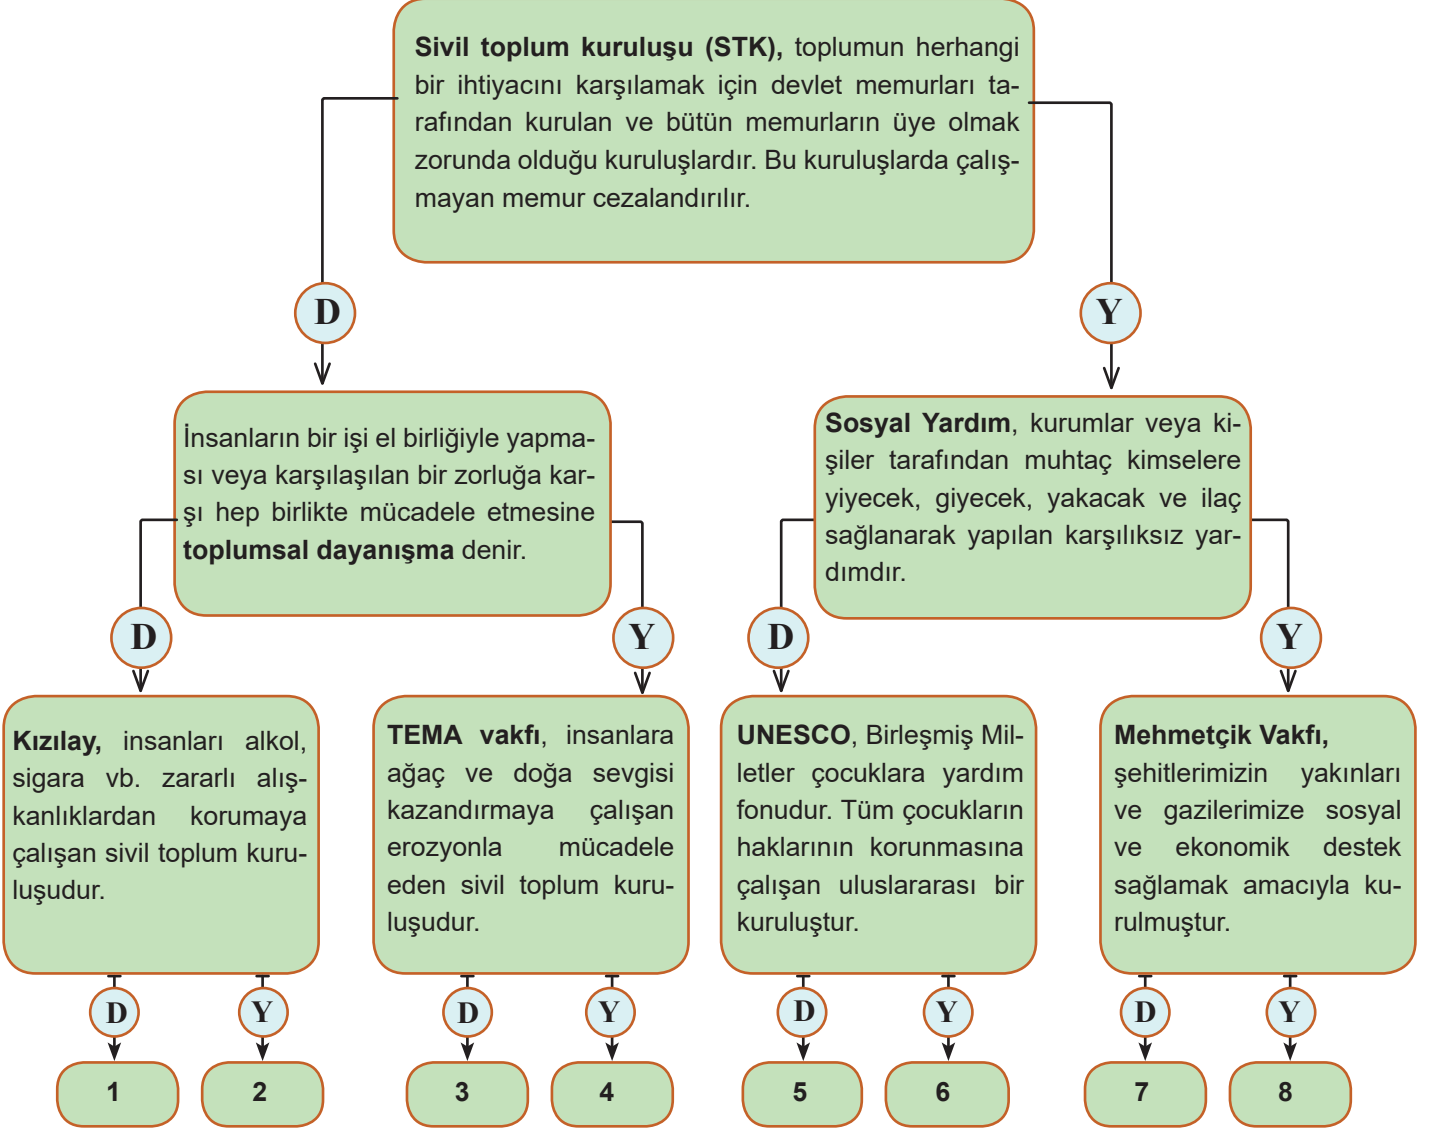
**Sivil toplum kuruluşu (STK),** toplumun herhangi bir ihtiyacını karşılamak için devlet memurları tarafından kurulan ve bütün memurların üye olmak zorunda olduğu kuruluşlardır. Bu kuruluşlarda çalışmayan memur cezalandırılır.

D

Y

İnsanların bir işi el birliğiyle yapması veya karşılaşılan bir zorluğa karşı hep birlikte mücadele etmesine **toplumsal dayanışma** denir.

**Sosyal Yardım**, kurumlar veya kişiler tarafından muhtaç kimselere yiyecek, giyecek, yakacak ve ilaç sağlanarak yapılan karşılıksız yardımdır.

D

Y

D

Y

**Kızılay,** insanları alkol, sigara vb. zararlı alışkanlıklardan korumaya çalışan sivil toplum kuruluşudur.

**TEMA vakfı**, insanlara ağaç ve doğa sevgisi kazandırmaya çalışan erozyonla mücadele eden sivil toplum kuruluşudur.

**UNESCO**, Birleşmiş Milletler çocuklara yardım fonudur. Tüm çocukların haklarının korunmasına çalışan uluslararası bir kuruluştur.

**Mehmetçik Vakfı,** şehitlerimizin yakınları ve gazilerimize sosyal ve ekonomik destek sağlamak amacıyla kurulmuştur.

D Y D Y D Y D Y

1 2 3 4 5 6 7 8